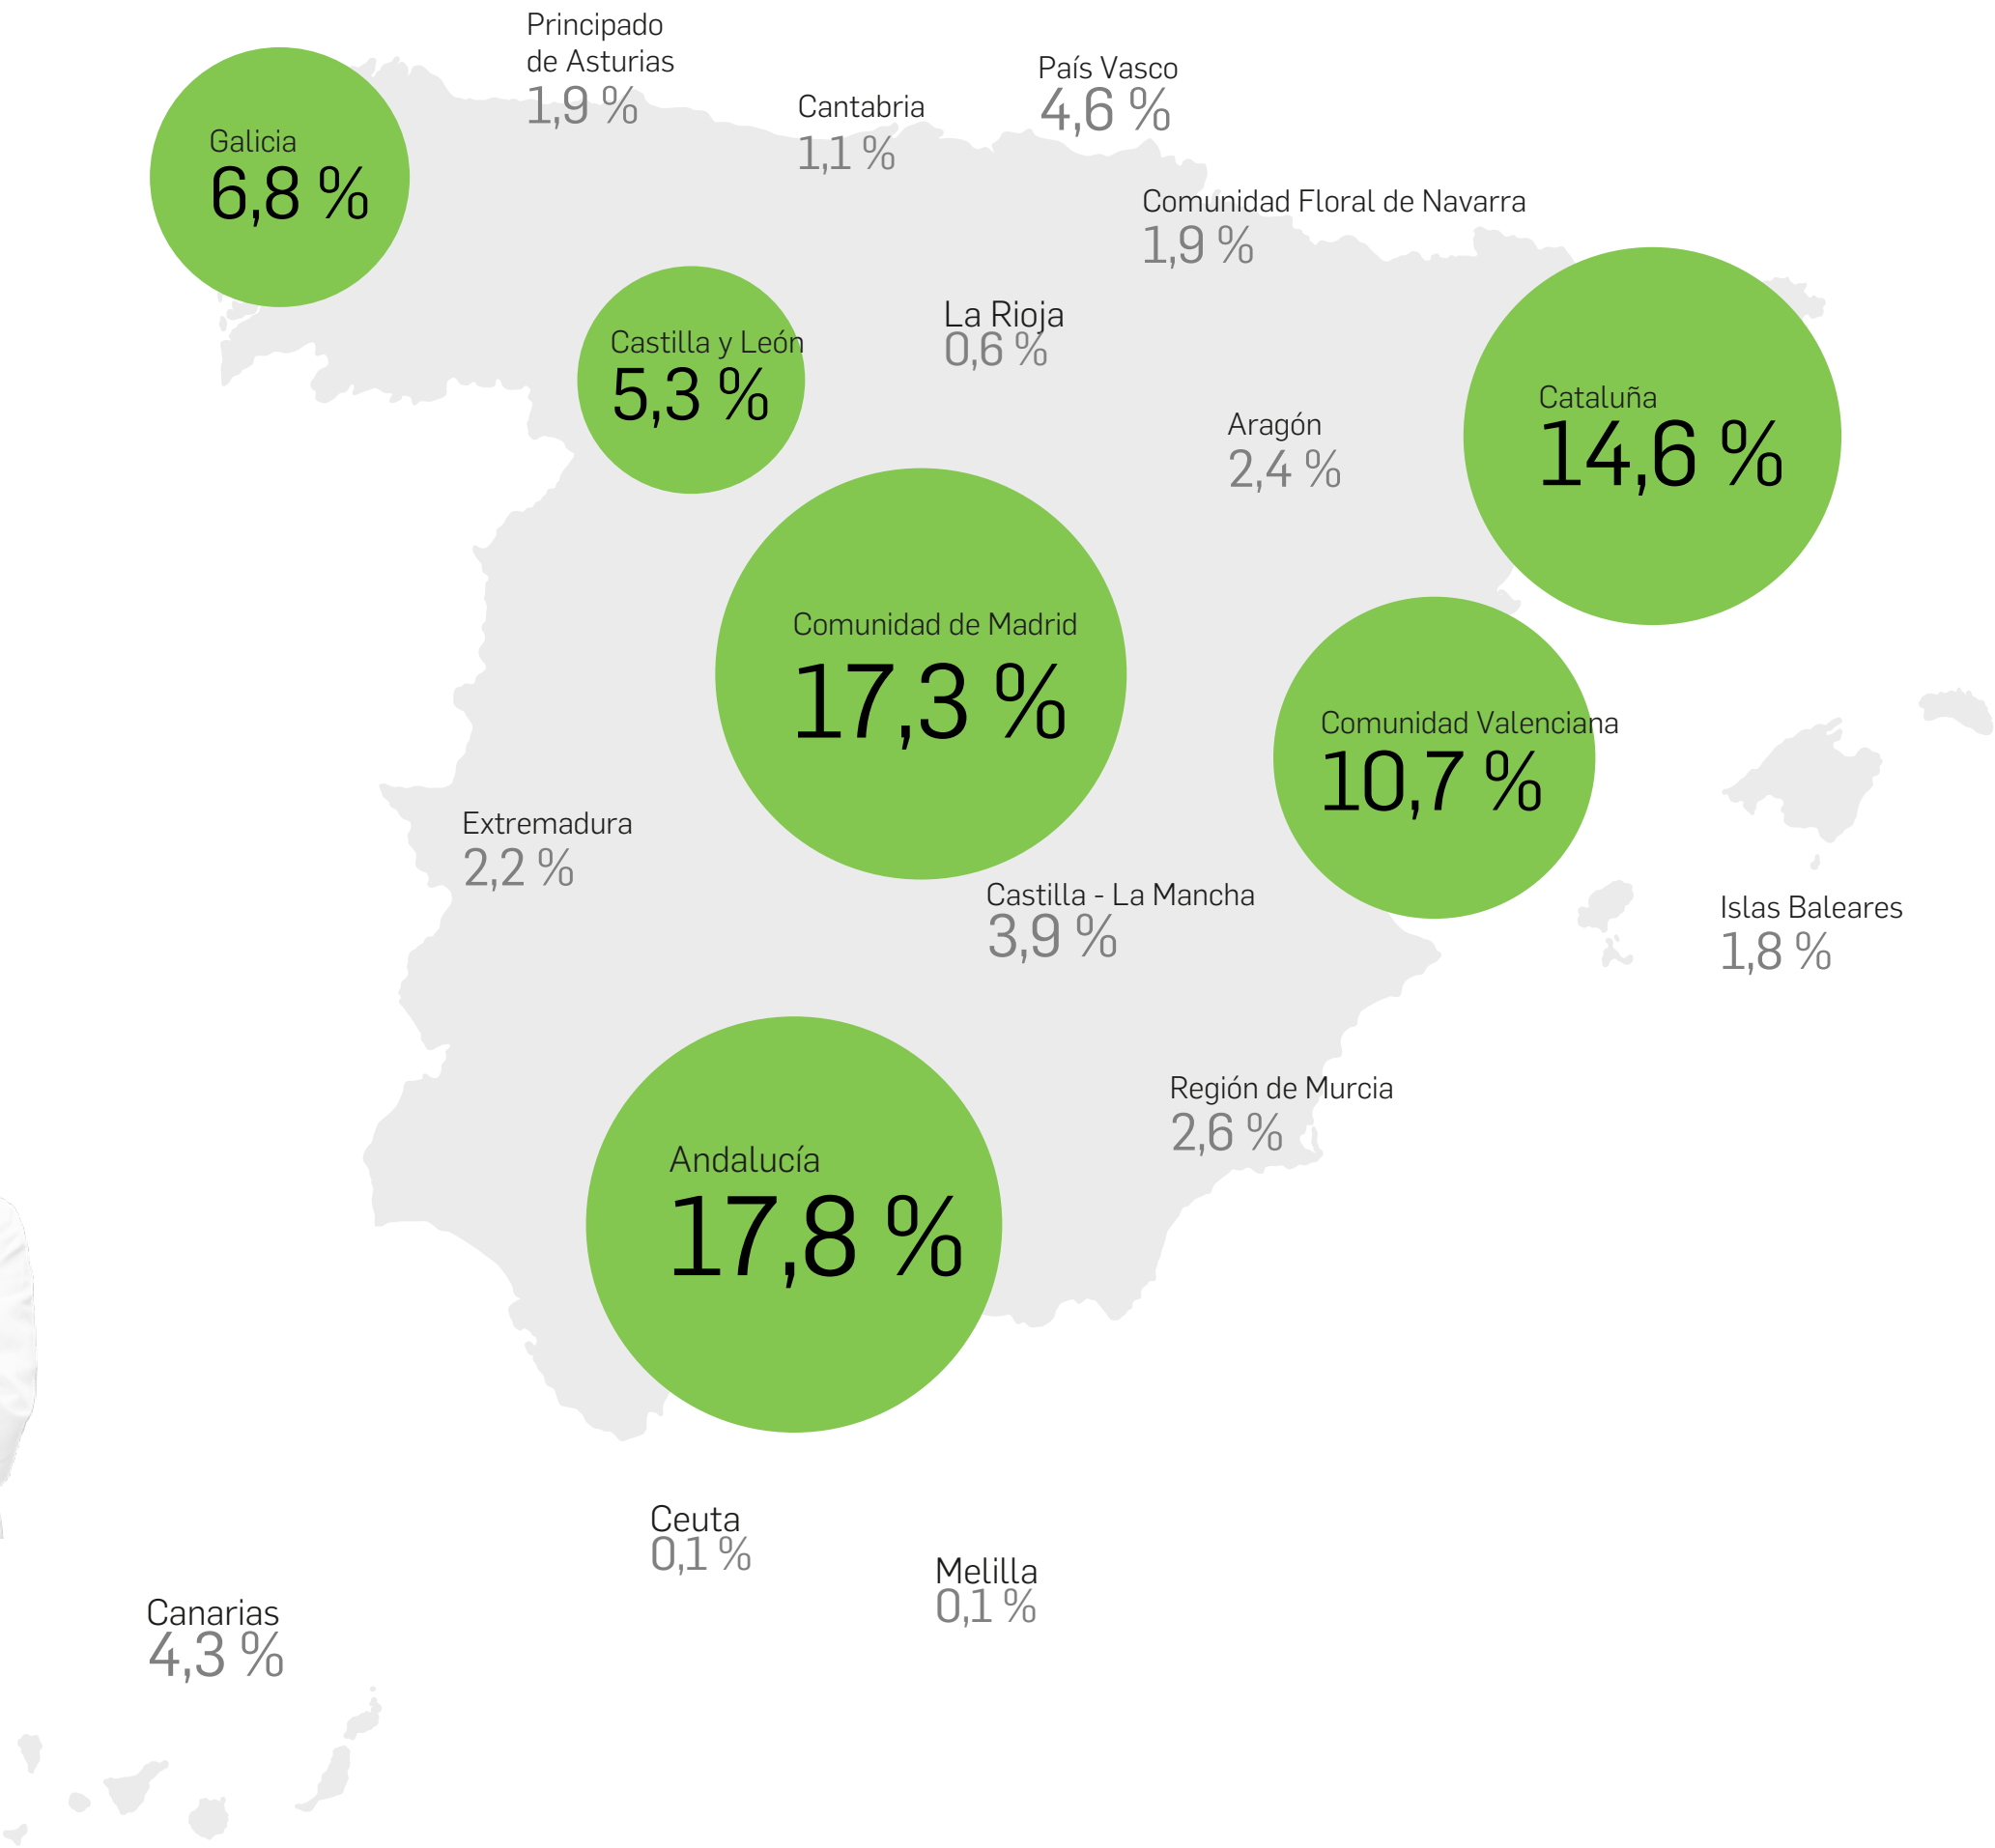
Principado de Asturias
1,9 %

País Vasco
4,6 %

Cantabria
1,1 %

Galicia
6,8 %

Comunidad Floral de Navarra
1,9 %

La Rioja
0,6 %

Castilla y León
5,3 %

Cataluña
14,6 %

Aragón
2,4 %

Comunidad de Madrid
17,3 %

Comunidad Valenciana
10,7 %

Extremadura
2,2 %

Castilla - La Mancha
3,9 %

Islas Baleares
1,8 %

Región de Murcia
2,6 %

Andalucía
17,8 %

Ceuta
0,1 %

Melilla
0,1 %

Canarias
4,3 %